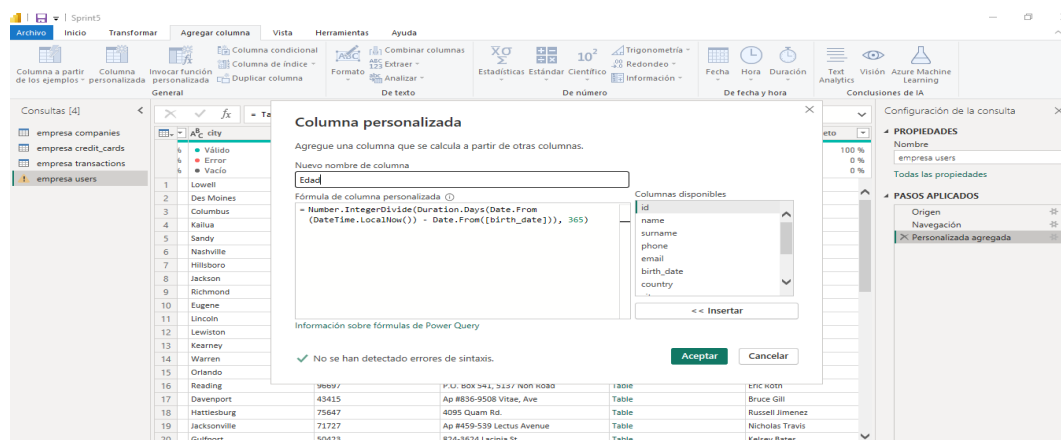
Sprint5

Archivo Inicio Transformar Agregar columna Vista Herramientas Ayuda

Columna a partir de los ejemplos · Columna personalizada · Invocar función personalizada · Columna condicional · Columna de índice · Duplicar columna · General

Formato · Combinar columnas · Extraer · Analizar · De texto

Estadísticas · Estándar · Científico · Trigonometría · Redondeo · Información · De número

Fecha · Hora · Duración · De fecha y hora

Text Analytics · Visión · Azure Machine Learning · Conclusiones de IA

Consultas [4]

empresa companies
empresa credit_cards
empresa transactions
empresa users

city

Válido
Error
Vacío

| | city |
|---|---|
| 1 | Lowell |
| 2 | Des Moines |
| 3 | Columbus |
| 4 | Kailua |
| 5 | Sandy |
| 6 | Nashville |
| 7 | Hillsboro |
| 8 | Jackson |
| 9 | Richmond |
| 10 | Eugene |
| 11 | Lincoln |
| 12 | Lewiston |
| 13 | Kearney |
| 14 | Warren |
| 15 | Orlando |
| 16 | Reading |
| 17 | Davenport |
| 18 | Hattiesburg |
| 19 | Jacksonville |
| 20 | Gulfport |

| 96697 | P.O. Box 541, 5137 Non Road | Table | Eric Roth |
|---|---|---|---|
| 43415 | Ap #836-9508 Vitae, Ave | Table | Bruce Gill |
| 75647 | 4095 Quam Rd. | Table | Russell Jimenez |
| 71727 | Ap #459-539 Lectus Avenue | Table | Nicholas Travis |
| 50423 | 824-3624 Lacinia St | Table | Kelsey Bates |

eto
100 %
0 %
0 %

Columna personalizada

Agregue una columna que se calcula a partir de otras columnas.

Nuevo nombre de columna
Edad

Fórmula de columna personalizada
= Number.IntegerDivide(Duration.Days(Date.From (DateTime.LocalNow()) - Date.From([birth_date])), 365)

Columnas disponibles
id
name
surname
phone
email
birth_date
country

<< Insertar

Información sobre fórmulas de Power Query

No se han detectado errores de sintaxis.

Aceptar Cancelar

Configuración de la consulta

PROPIEDADES
Nombre
empresa users
Todas las propiedades

PASOS APLICADOS
Origen
Navegación
Personalizada agregada